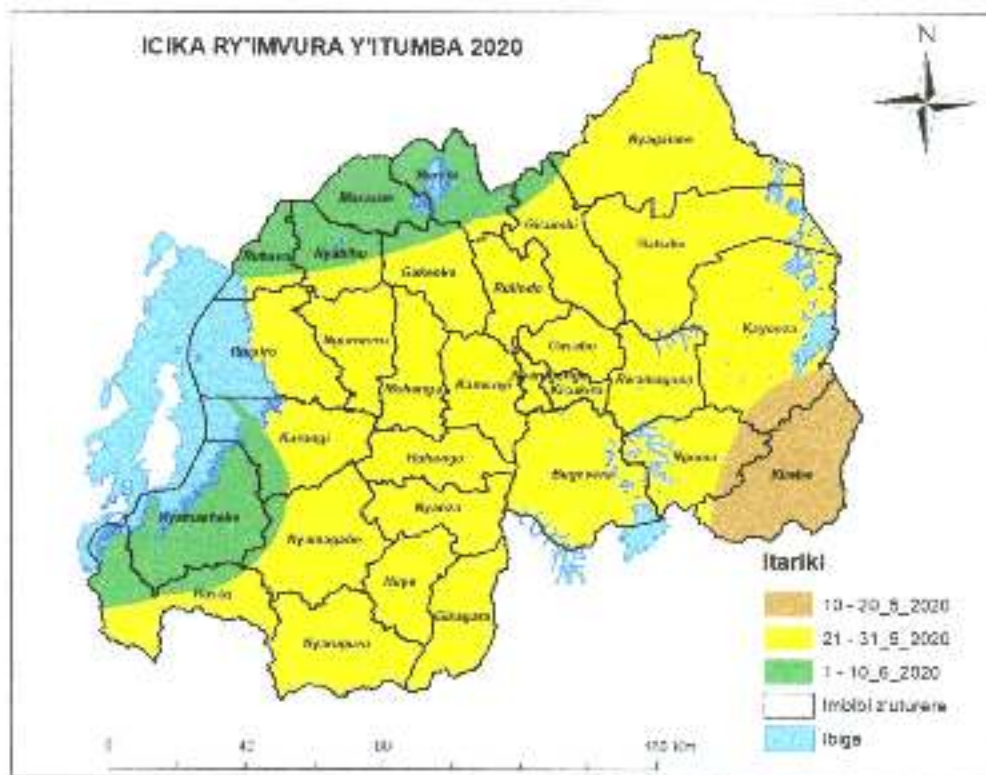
ICIKA RY'IMVURA Y'ITUMBA 2020

N

Nyagatare

Musanze

Burera

Rubavu

Nyabihu

Gicumbi

Gatsibo

Gakenke

Rulindo

Rutsiro

Muhanga

Ngororero

Kayonza

Gasabo

Kamonyi

Rwamagana

Nyarugenge

Kicukiro

Karongi

Ruhango

Bugesera

Ngoma

Kirehe

Nyamasheke

Nyanza

Nyamagabe

Rusizi

Huye

Gisagara

Nyaruguru

Itariki

10 - 20_5_2020

21 - 31_5_2020

1 - 10_6_2020

Imbibi z'uturere

Ibiga

0 42 80 160 Km